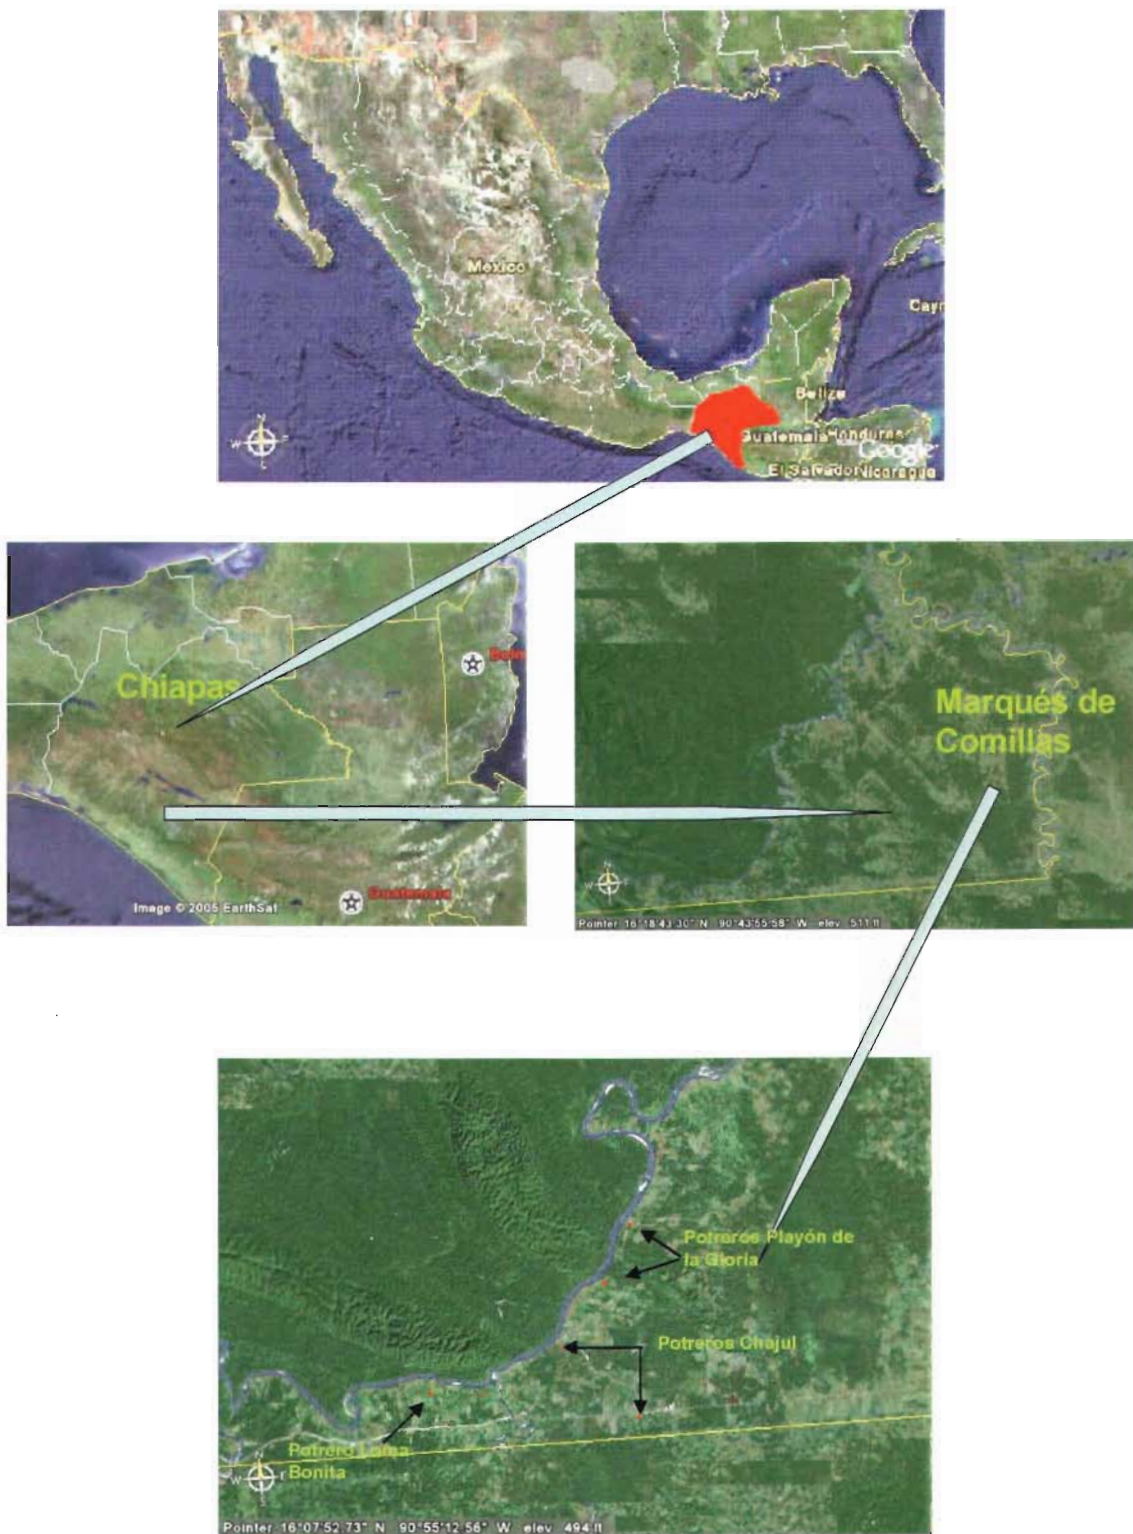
Mexico

Cayr

Belize

Guatemala Honduras

Google

El Salvador Nicaragua

Chiapas

Beli

Image © 2005 EarthSat

Guatemala

Marqués de Comillas

Pointer 16°18'43.30" N 90°43'55.58" W elev 511 ft

Potreros Playón de la Gloria

Potreros Chajul

Potrero Loma Bonita

Pointer 16°07'52.73" N 90°55'12.56" W elev 494 ft